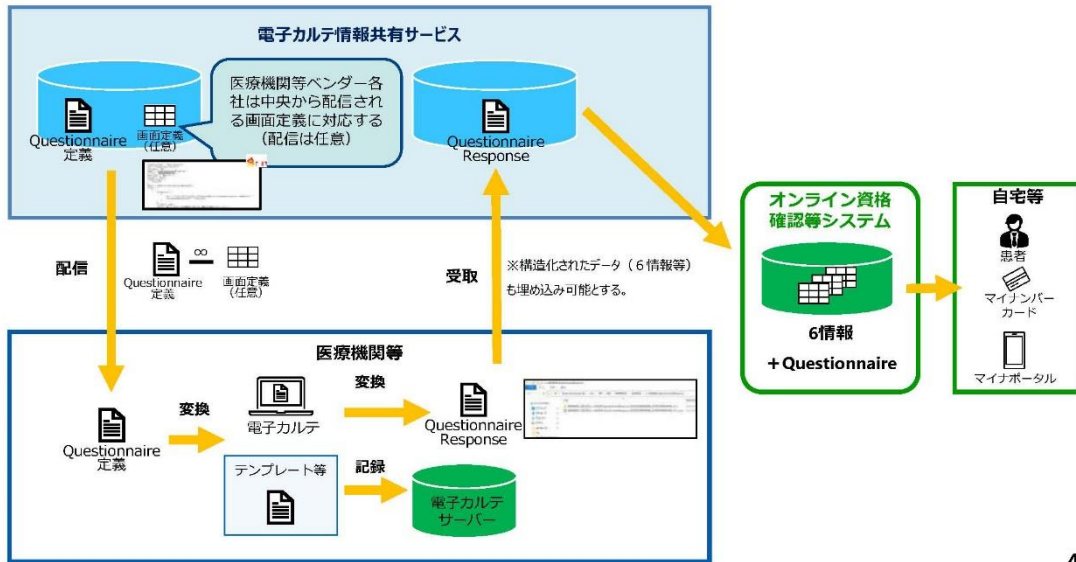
電子カルテ情報共有サービス

Questionnaire
定義

画面定義
(任意)

医療機関等ベンダー各社は中央から配信される画面定義に対応する
(配信は任意)

Questionnaire
Response

配信

Questionnaire
定義

∞

画面定義
(任意)

受取

※構造化されたデータ（6情報等）も埋め込み可能とする。

オンライン資格確認等システム

6情報

＋Questionnaire

自宅等

患者

マイナンバーカード

マイナポータル

医療機関等

Questionnaire
定義

変換

電子カルテ

変換

Questionnaire
Response

テンプレート等

記録

電子カルテサーバー

4